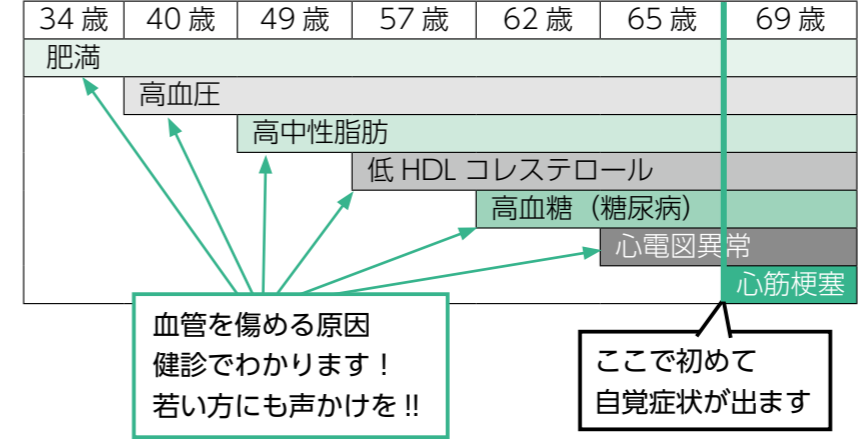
34 歳 | 40 歳 | 49 歳 | 57 歳 | 62 歳 | 65 歳 | 69 歳

肥満

高血圧

高中性脂肪

低 HDL コレステロール

高血糖（糖尿病）

心電図異常

心筋梗塞

血管を傷める原因
健診でわかります！
若い方にも声かけを !!

ここで初めて
自覚症状が出ます